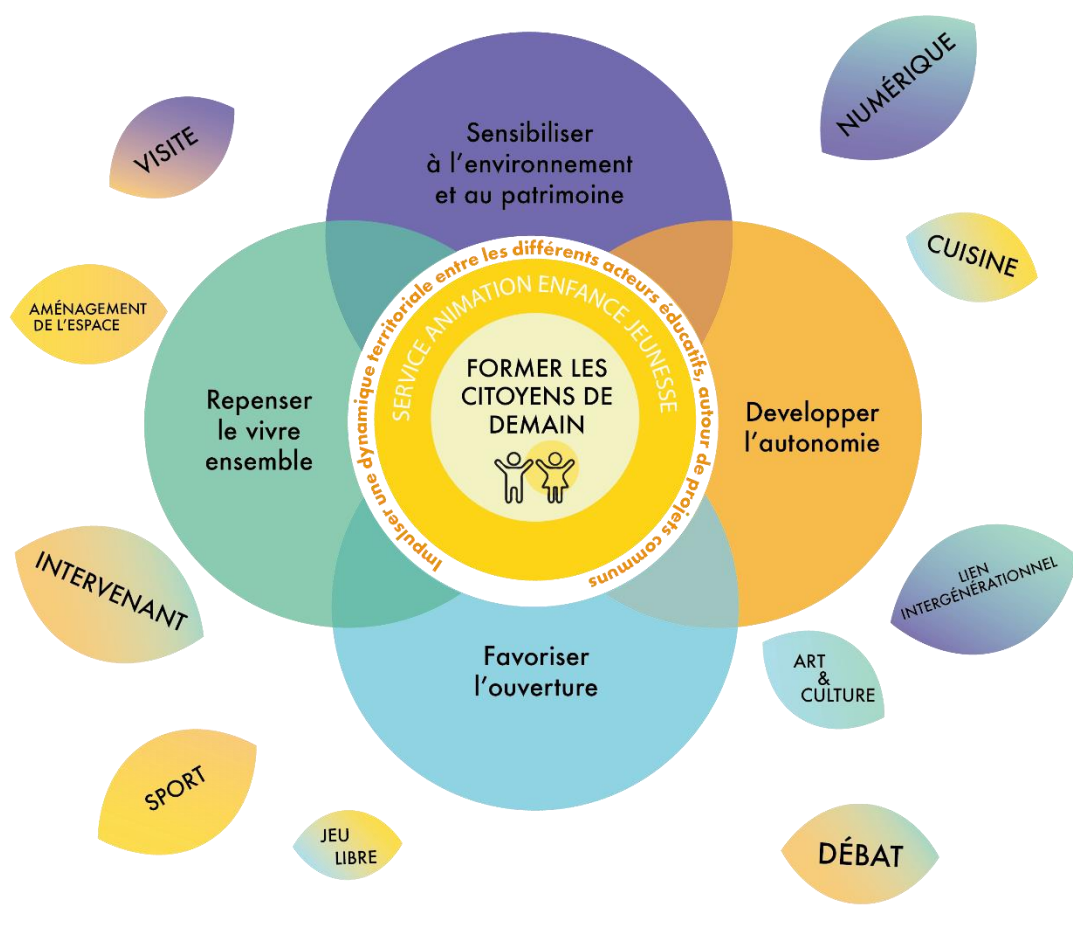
VISITE

Sensibiliser à l'environnement et au patrimoine

NUMÉRIQUE

CUISINE

AMÉNAGEMENT DE L'ESPACE

Impulser une dynamique territoriale entre les différents acteurs éducatifs, autour de projets communs

SERVICE ANIMATION ENFANCE JEUNESSE

FORMER LES CITOYENS DE DEMAIN

Repenser le vivre ensemble

Developper l'autonomie

INTERVENANT

LIEN INTERGÉNÉRATIONNEL

Favoriser l'ouverture

ART & CULTURE

SPORT

JEU LIBRE

DÉBAT